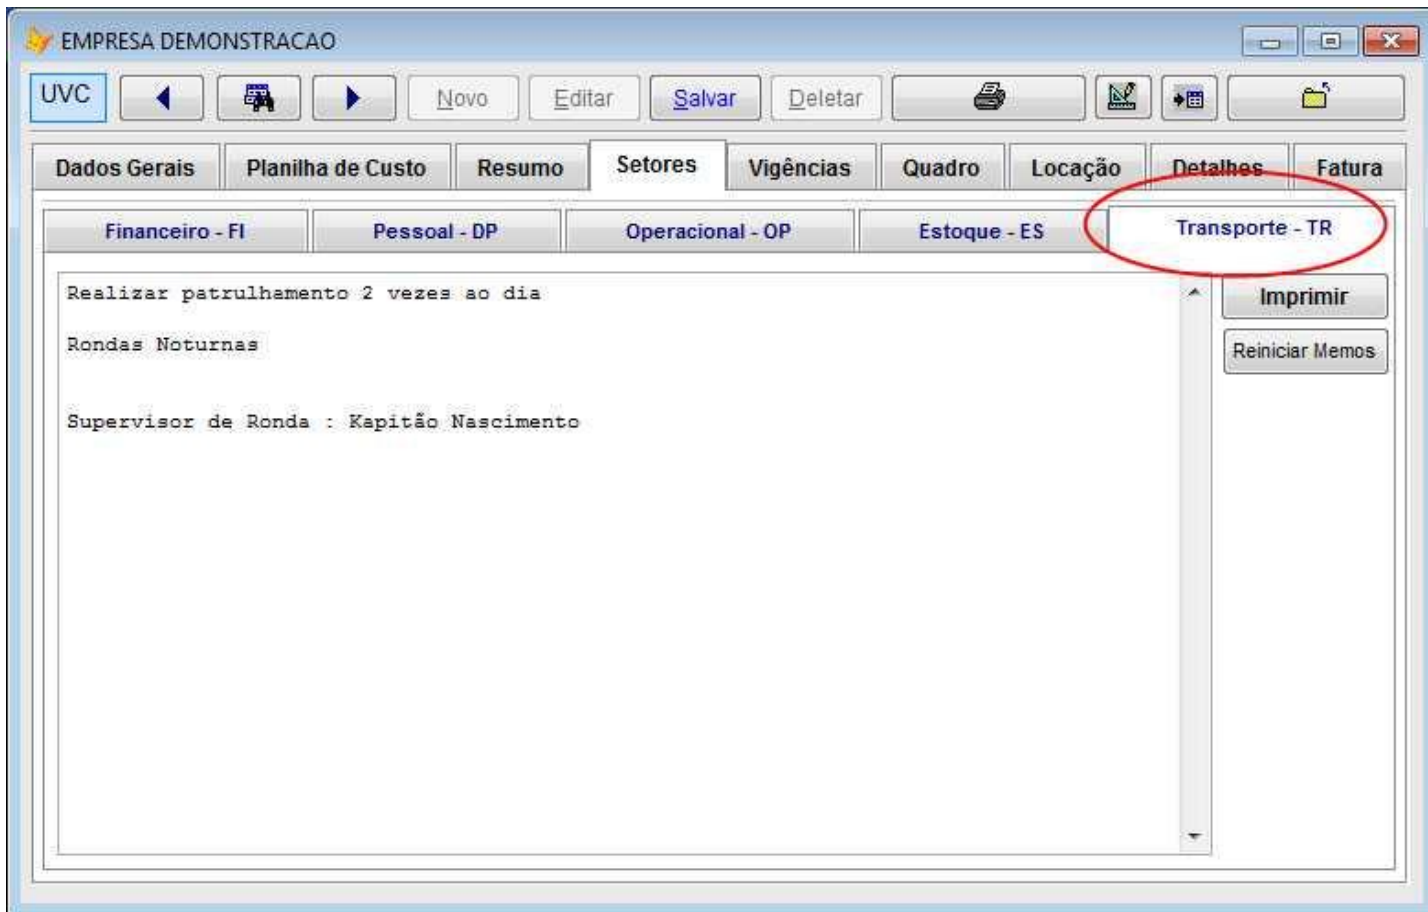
EMPRESA DEMONSTRACAO

UVC

Novo

Editar

Salvar

Deletar

Dados Gerais

Planilha de Custo

Resumo

Setores

Vigências

Quadro

Locação

Detalhes

Fatura

Financeiro - FI

Pessoal - DP

Operacional - OP

Estoque - ES

Transporte - TR

Realizar patrulhamento 2 vezes ao dia

Rondas Noturnas

Supervisor de Ronda : Kapitão Nascimento

Imprimir

Reiniciar Memos